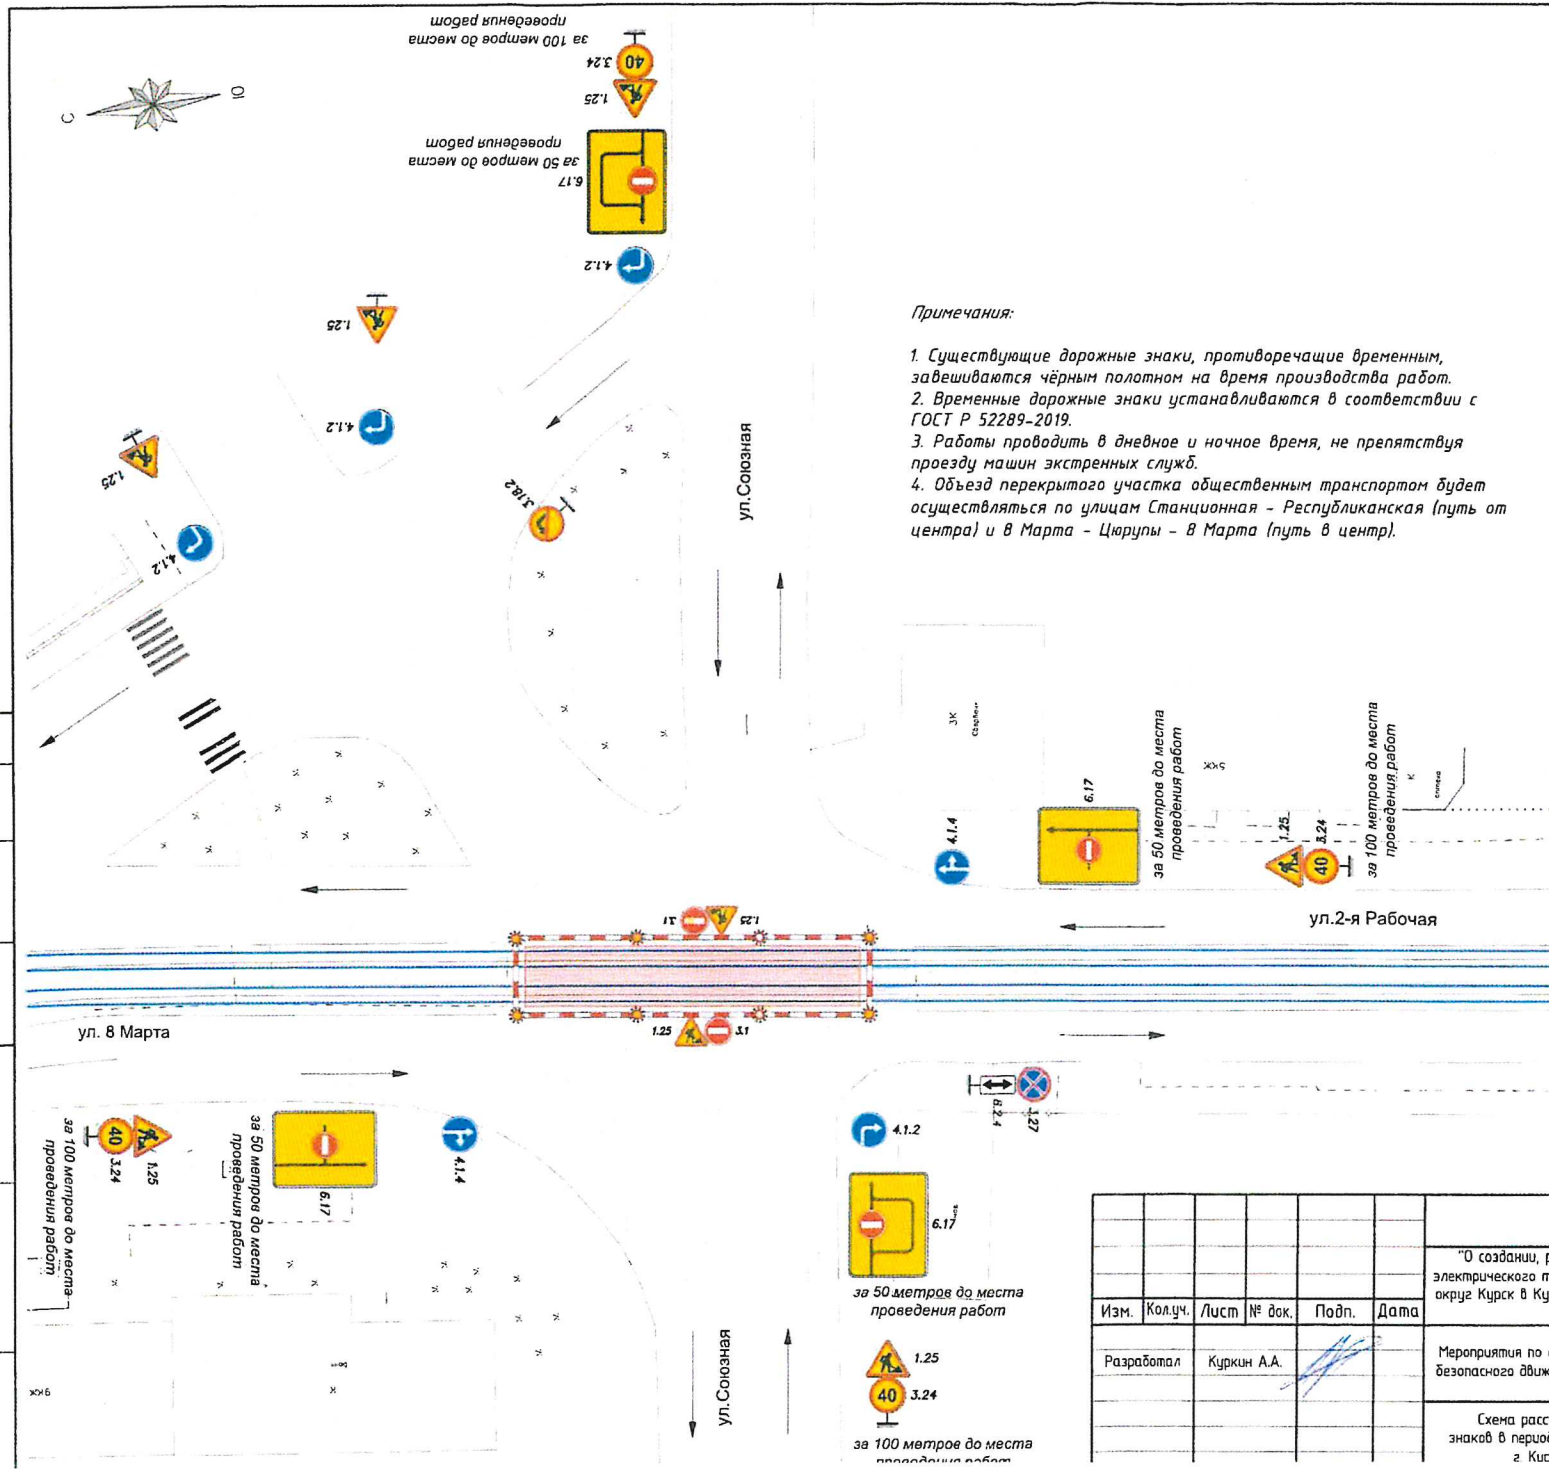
за 100 метров до места проведения работ
3.24
1.25
6.17
за 50 метров до места проведения работ
4.1.2
1.25
4.1.2
1.25
4.1.2
3.18.2
С
Ю
ул.Союзная

Примечания:

1. Существующие дорожные знаки, противоречащие временным, завешиваются чёрным полотном на время производства работ.
2. Временные дорожные знаки устанавливаются в соответствии с ГОСТ Р 52289-2019.
3. Работы проводить в дневное и ночное время, не препятствуя проезду машин экстренных служб.
4. Объезд перекрытого участка общественным транспортом будет осуществляться по улицам Станционная - Республиканская (путь от центра) и 8 Марта - Цюрупы - 8 Марта (путь в центр).

4.1.4
6.17
за 50 метров до места проведения работ
1.25
3.24
за 100 метров до места проведения работ
ул.2-я Рабочая
3.1
1.25
1.25
3.1
ул. 8 Марта
за 100 метров до места проведения работ
3.24
1.25
за 50 метров до места проведения работ
6.17
4.1.4
4.1.2
8.2.4
3.27
6.17
за 50 метров до места проведения работ
1.25
3.24
за 100 метров до места проведения работ
ул.Союзная

| Изм. | Кол.уч. | Лист | № док. | Подп. | Дата |
|---|---|---|---|---|---|
| Разработал | Куркин А.А. | | | | |

"О создании, р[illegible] электрического т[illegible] округ Курск в Ку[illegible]
Мероприятия по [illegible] безопасного движ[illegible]
Схема расс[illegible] знаков в период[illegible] г. Кур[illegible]